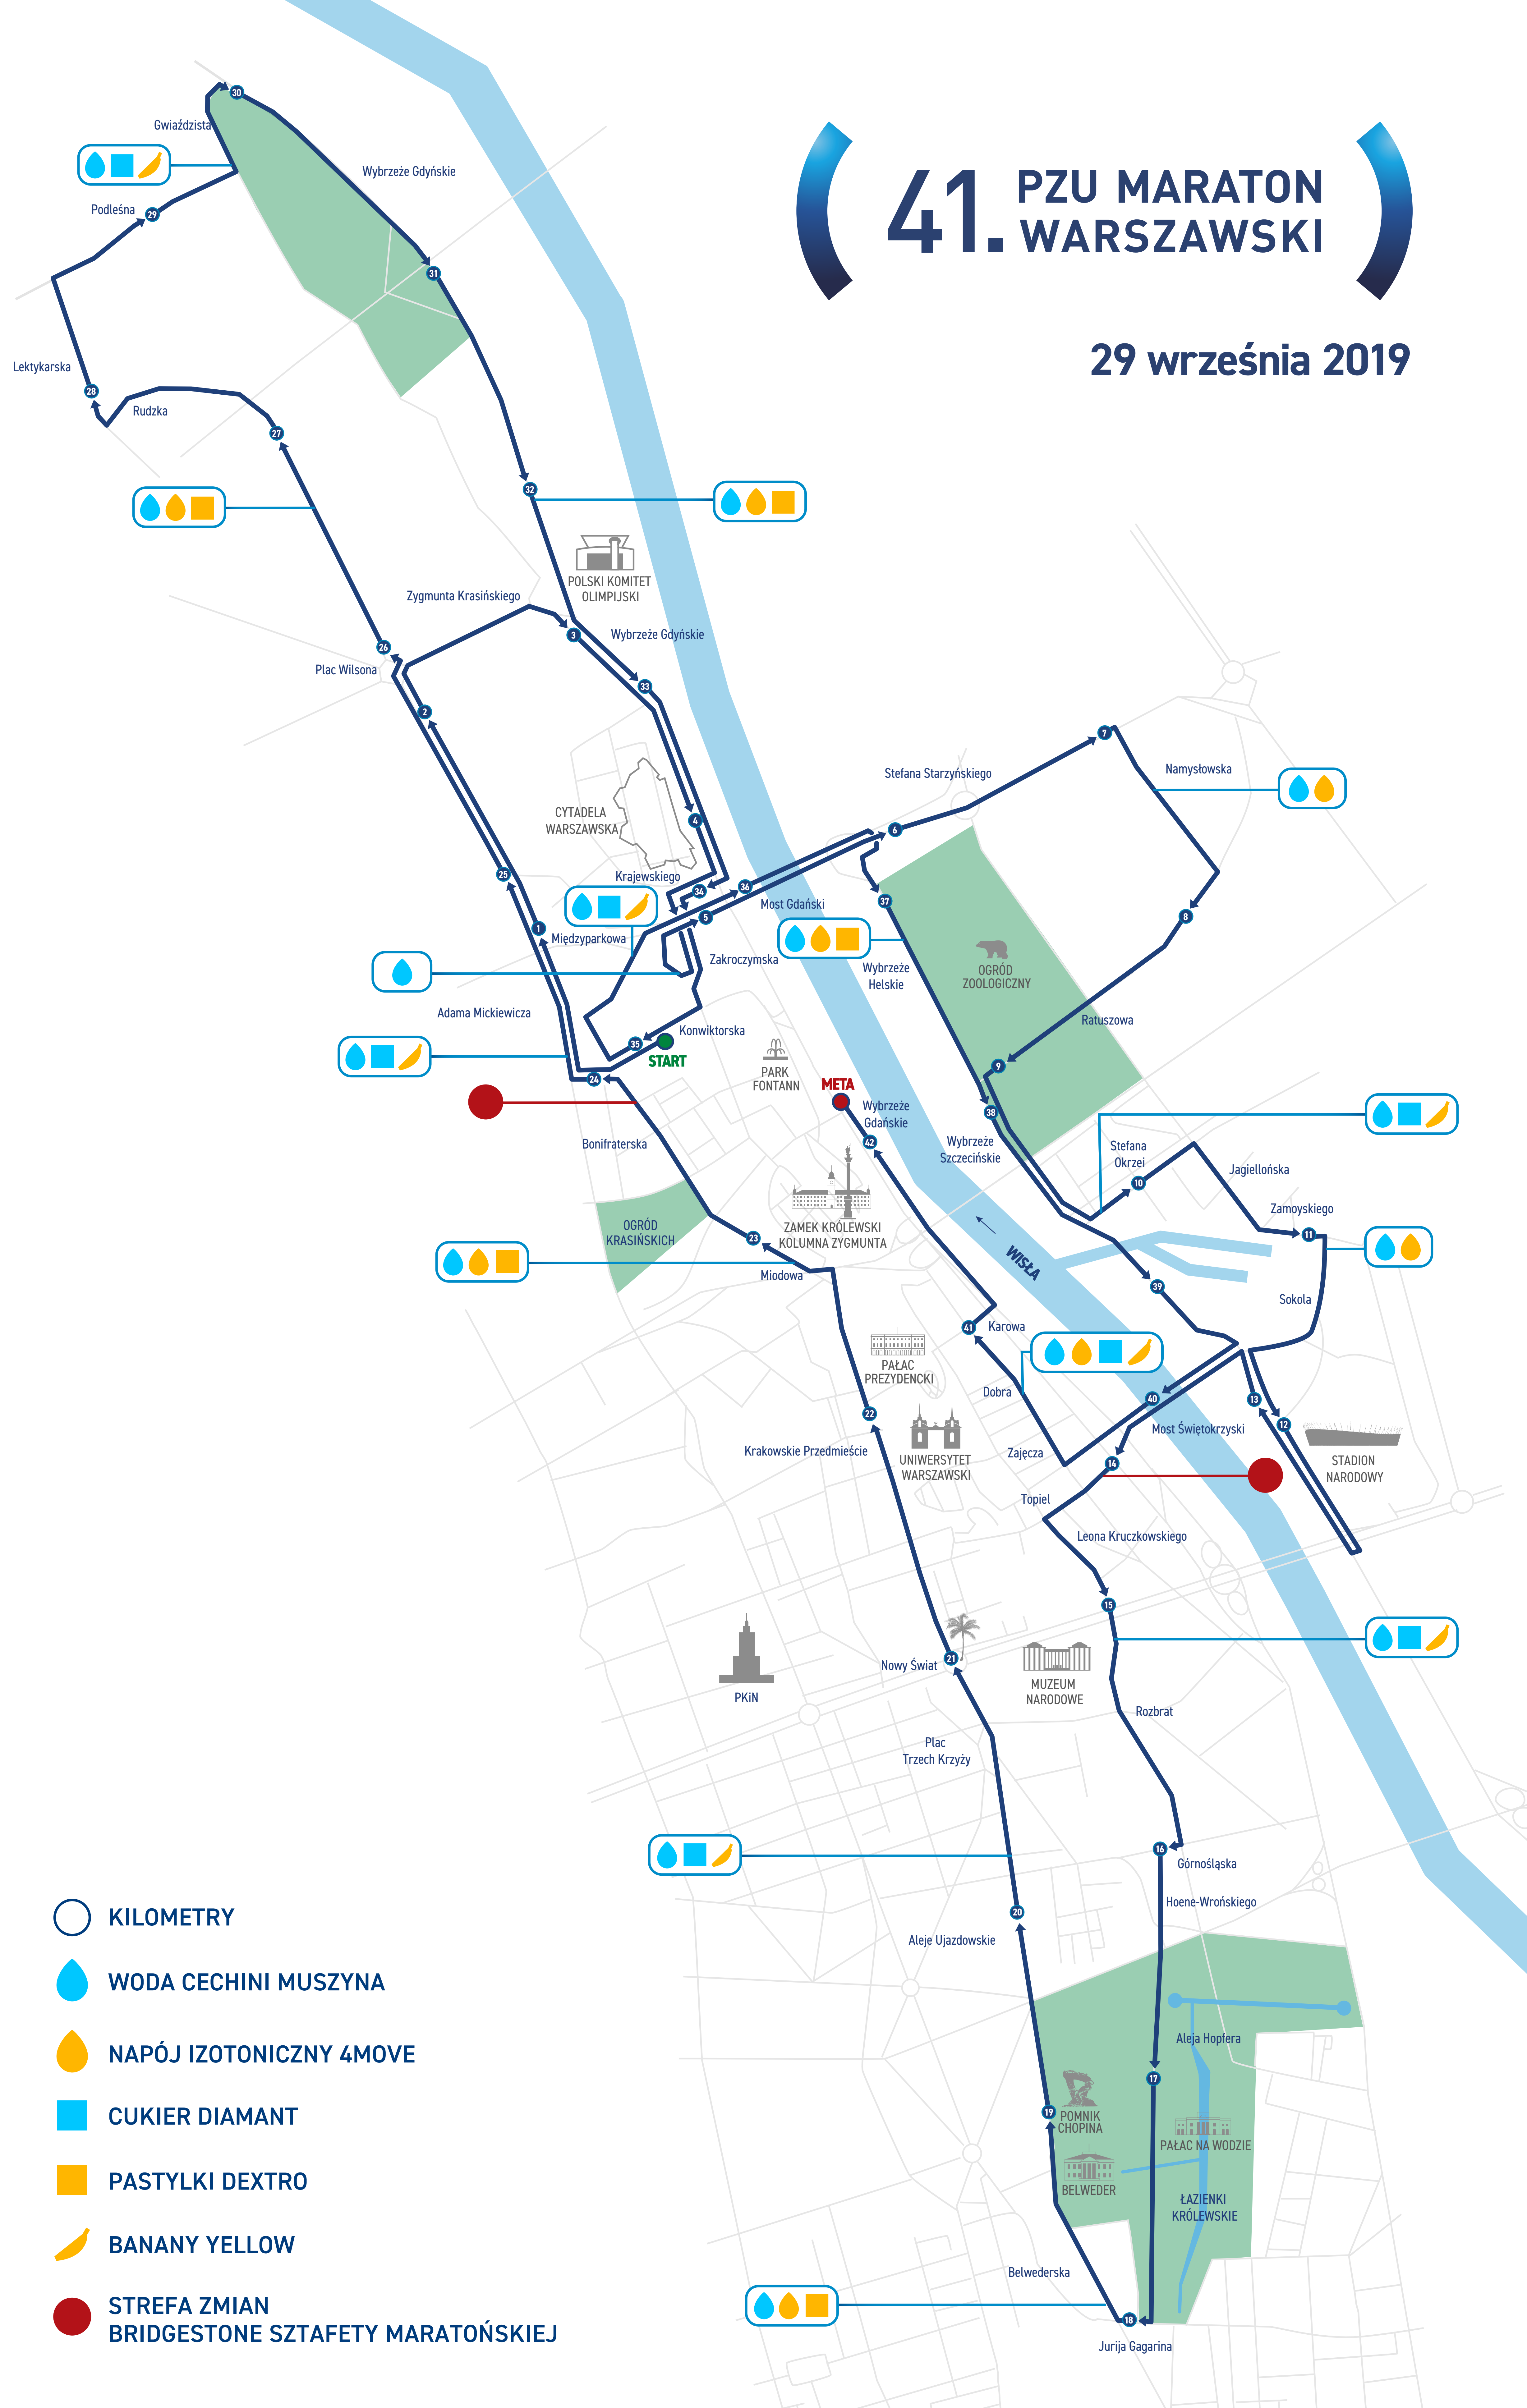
41. PZU MARATON WARSZAWSKI

29 września 2019

30
Gwiaździsta
Wybrzeże Gdyńskie
Podleśna
29
31
Lektykarska
28
Rudzka
27
32
POLSKI KOMITET OLIMPIJSKI
Zygmunta Krasińskiego
3
Wybrzeże Gdyńskie
26
Plac Wilsona
33
2
7
Stefana Starzyńskiego
Namysłowska
CYTADELA WARSZAWSKA
4
6
Krajewskiego
25
34
36
Most Gdański
37
8
5
1
Międzyparkowa
Zakroczymska
Wybrzeże Helskie
OGRÓD ZOOLOGICZNY
Ratuszowa
Adama Mickiewicza
Konwiktorska
35
START
PARK FONTANN
9
24
META
Wybrzeże Gdańskie
38
42
Bonifraterska
Wybrzeże Szczecińskie
Stefana Okrzei
10
Jagiellońska
Zamoyskiego
OGRÓD KRASIŃSKICH
ZAMEK KRÓLEWSKI KOLUMNA ZYGMUNTA
23
11
Miodowa
WISŁA
39
Sokola
41
Karowa
PAŁAC PREZYDENCKI
Dobra
40
13
22
12
Most Świętokrzyski
Krakowskie Przedmieście
UNIWERSYTET WARSZAWSKI
Zajęcza
14
STADION NARODOWY
Topiel
Leona Kruczkowskiego
15
21
Nowy Świat
MUZEUM NARODOWE
PKiN
Rozbrat
Plac Trzech Krzyży
16
Górnośląska
Hoene-Wrońskiego
20
Aleje Ujazdowskie
Aleja Hoppera
17
19
POMNIK CHOPINA
PAŁAC NA WODZIE
BELWEDER
ŁAZIENKI KRÓLEWSKIE
Belwederska
18
Jurija Gagarina

KILOMETRY
WODA CECHINI MUSZYNA
NAPÓJ IZOTONICZNY 4MOVE
CUKIER DIAMANT
PASTYLKI DEXTRO
BANANY YELLOW
STREFA ZMIAN BRIDGESTONE SZTAFETY MARATOŃSKIEJ